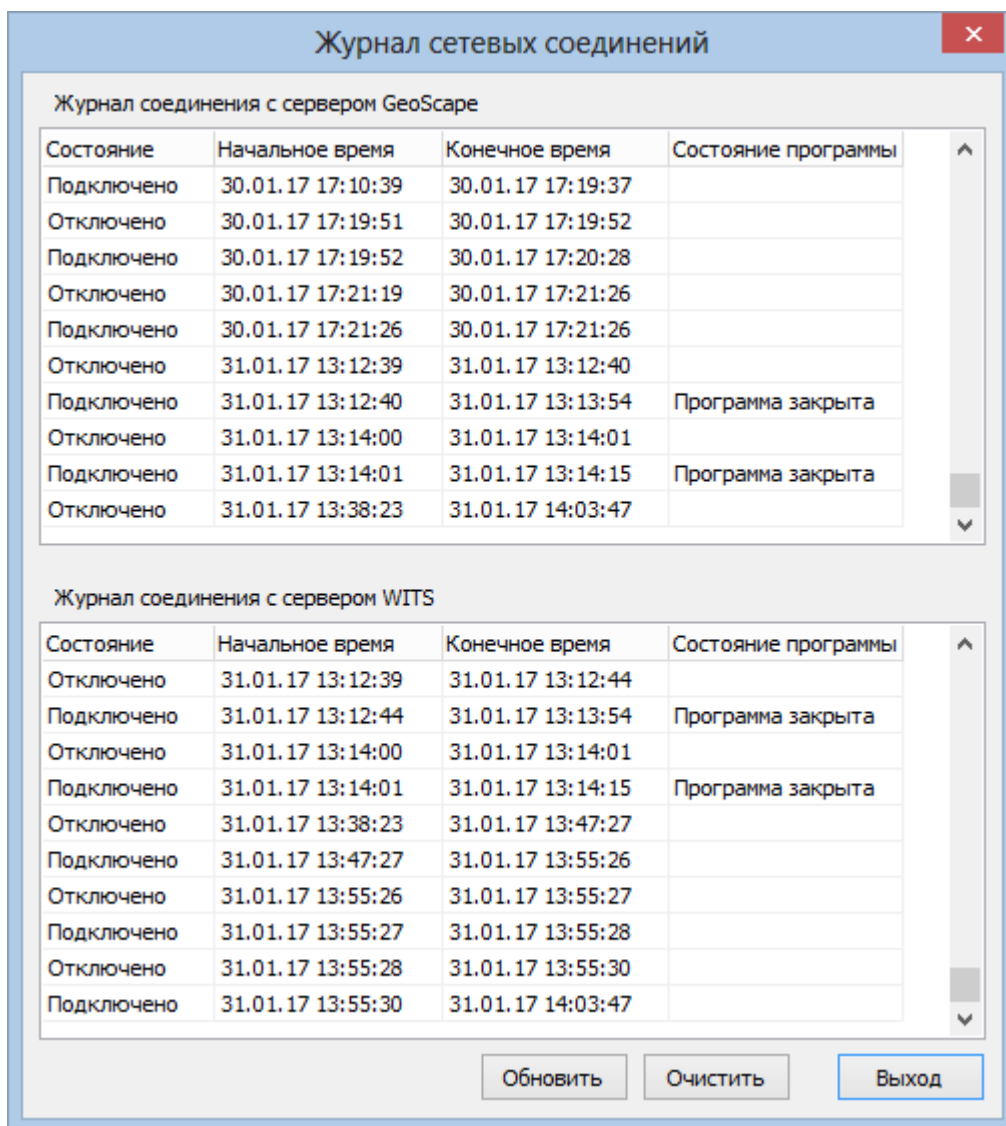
Журнал сетевых соединений

Журнал соединения с сервером GeoScape

| Состояние | Начальное время | Конечное время | Состояние программы |
|---|---|---|---|
| Подключено | 30.01.17 17:10:39 | 30.01.17 17:19:37 | |
| Отключено | 30.01.17 17:19:51 | 30.01.17 17:19:52 | |
| Подключено | 30.01.17 17:19:52 | 30.01.17 17:20:28 | |
| Отключено | 30.01.17 17:21:19 | 30.01.17 17:21:26 | |
| Подключено | 30.01.17 17:21:26 | 30.01.17 17:21:26 | |
| Отключено | 31.01.17 13:12:39 | 31.01.17 13:12:40 | |
| Подключено | 31.01.17 13:12:40 | 31.01.17 13:13:54 | Программа закрыта |
| Отключено | 31.01.17 13:14:00 | 31.01.17 13:14:01 | |
| Подключено | 31.01.17 13:14:01 | 31.01.17 13:14:15 | Программа закрыта |
| Отключено | 31.01.17 13:38:23 | 31.01.17 14:03:47 | |

Журнал соединения с сервером WITS

| Состояние | Начальное время | Конечное время | Состояние программы |
|---|---|---|---|
| Отключено | 31.01.17 13:12:39 | 31.01.17 13:12:44 | |
| Подключено | 31.01.17 13:12:44 | 31.01.17 13:13:54 | Программа закрыта |
| Отключено | 31.01.17 13:14:00 | 31.01.17 13:14:01 | |
| Подключено | 31.01.17 13:14:01 | 31.01.17 13:14:15 | Программа закрыта |
| Отключено | 31.01.17 13:38:23 | 31.01.17 13:47:27 | |
| Подключено | 31.01.17 13:47:27 | 31.01.17 13:55:26 | |
| Отключено | 31.01.17 13:55:26 | 31.01.17 13:55:27 | |
| Подключено | 31.01.17 13:55:27 | 31.01.17 13:55:28 | |
| Отключено | 31.01.17 13:55:28 | 31.01.17 13:55:30 | |
| Подключено | 31.01.17 13:55:30 | 31.01.17 14:03:47 | |

Обновить Очистить Выход